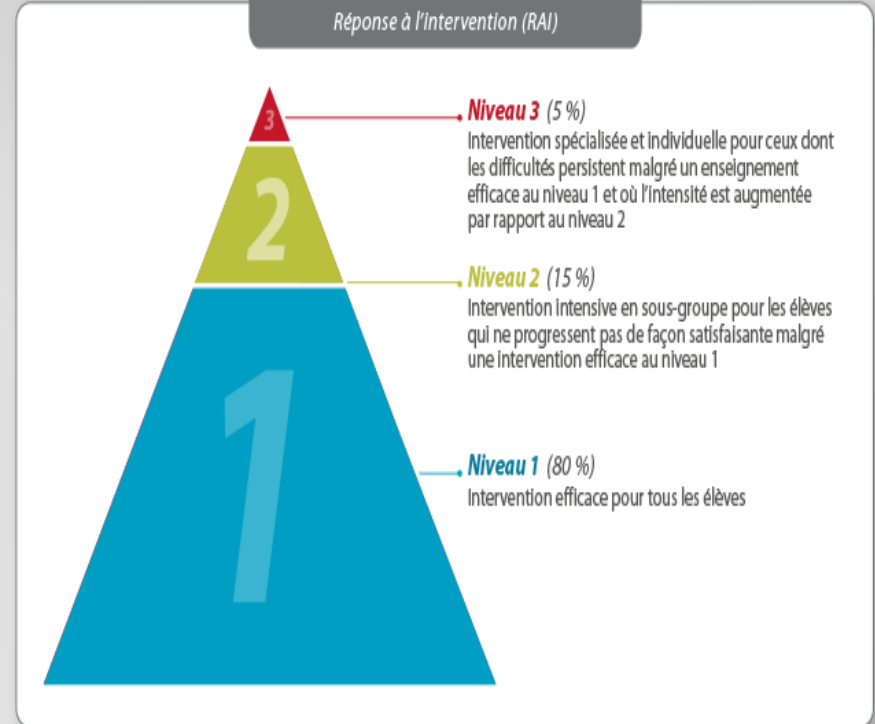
Réponse à l'intervention (RAI)

3

2

1

Niveau 3 (5 %)
Intervention spécialisée et individuelle pour ceux dont les difficultés persistent malgré un enseignement efficace au niveau 1 et où l'intensité est augmentée par rapport au niveau 2

Niveau 2 (15 %)
Intervention intensive en sous-groupe pour les élèves qui ne progressent pas de façon satisfaisante malgré une intervention efficace au niveau 1

Niveau 1 (80 %)
Intervention efficace pour tous les élèves